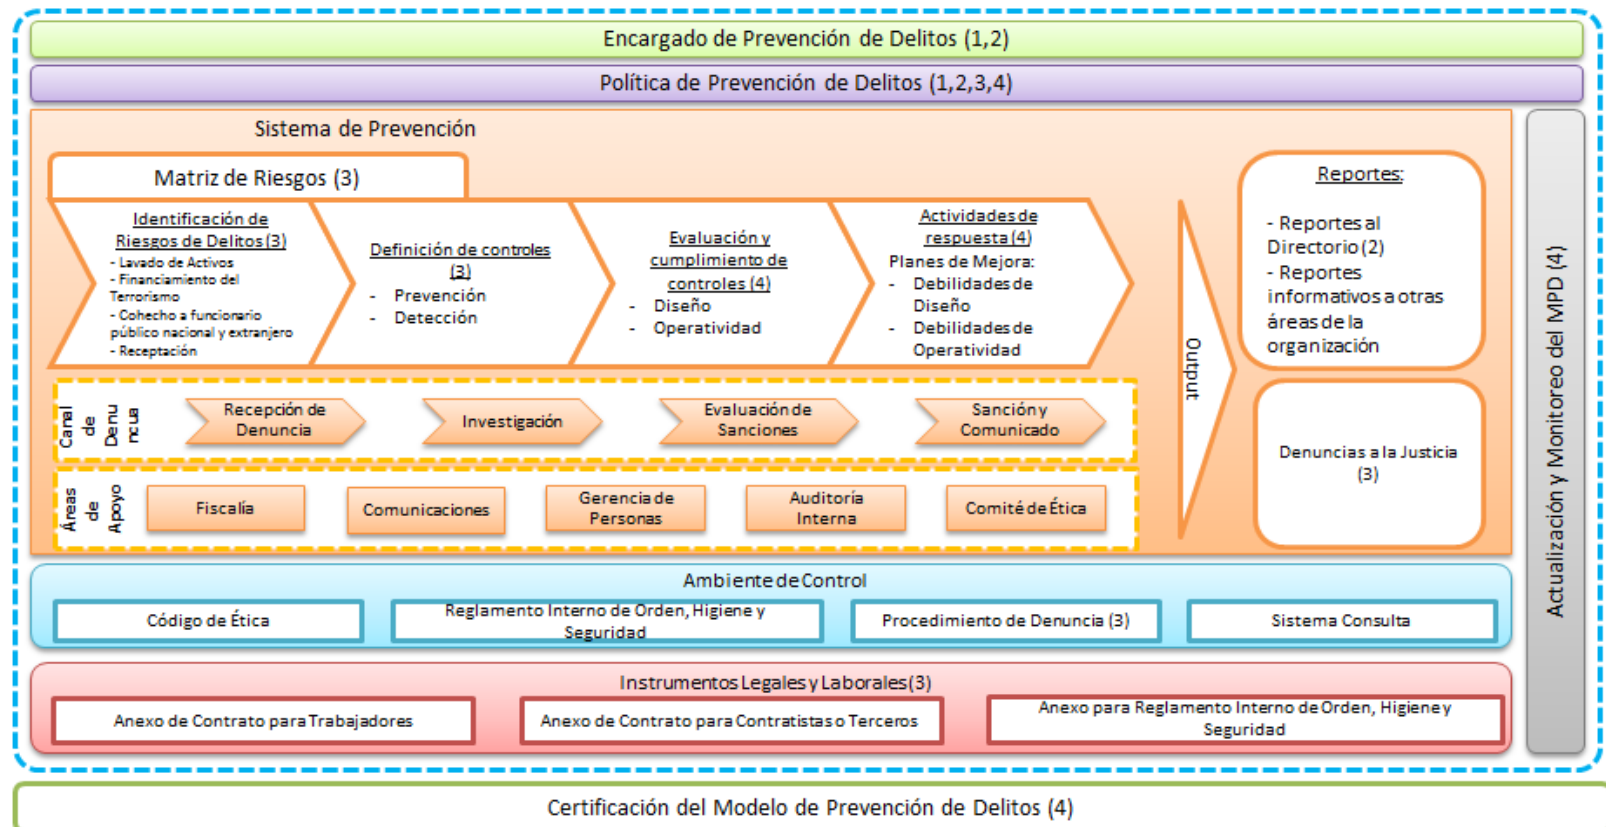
Encargado de Prevención de Delitos (1,2)

Política de Prevención de Delitos (1,2,3,4)

Sistema de Prevención

Matriz de Riesgos (3)

Identificación de Riesgos de Delitos (3)
- Lavado de Activos
- Financiamiento del Terrorismo
- Cohecho a funcionario público nacional y extranjero
- Receptación

Definición de controles (3)
- Prevención
- Detección

Evaluación y cumplimiento de controles (4)
- Diseño
- Operatividad

Actividades de respuesta (4)
Planes de Mejora:
- Debilidades de Diseño
- Debilidades de Operatividad

Output

Reportes:
- Reportes al Directorio (2)
- Reportes informativos a otras áreas de la organización

Denuncias a la Justicia (3)

Canal de Denuncia

Recepción de Denuncia

Investigación

Evaluación de Sanciones

Sanción y Comunicado

Áreas de Apoyo

Fiscalía

Comunicaciones

Gerencia de Personas

Auditoría Interna

Comité de Ética

Actualización y Monitoreo del MPD (4)

Ambiente de Control

Código de Ética

Reglamento Interno de Orden, Higiene y Seguridad

Procedimiento de Denuncia (3)

Sistema Consulta

Instrumentos Legales y Laborales (3)

Anexo de Contrato para Trabajadores

Anexo de Contrato para Contratistas o Terceros

Anexo para Reglamento Interno de Orden, Higiene y Seguridad

Certificación del Modelo de Prevención de Delitos (4)